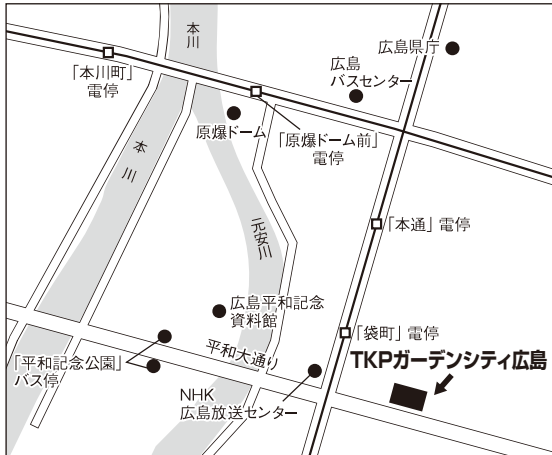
本川

広島県庁

「本川町」
電停

広島
バスセンター

本川

原爆ドーム

「原爆ドーム前」
電停

元安川

「本通」電停

広島平和記念
資料館

「袋町」電停

平和大通り

「平和記念公園」
バス停

TKPガーデンシティ広島

NHK
広島放送センター